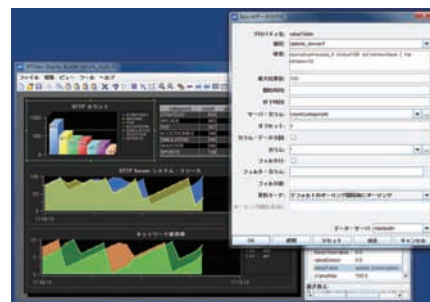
HTView Display Builder

ファイル 編集 ビュー ツール ヘルプ

HTTP カウント

HTTP Server: システム・リソース

ネットワーク使用量

プロパティ名: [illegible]

種別: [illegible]

説明: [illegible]

最大記録数:

最大行数:

並び替え:

サーバー/カラム:

オブジェクト:

カラム/データ属性:

カラム:

フィルタ/カラム:

フィルタ値:

更新モード: デフォルトのポーリング間隔でポーリング

データ・ソース

OK 適用 リセット 消去 キャンセル